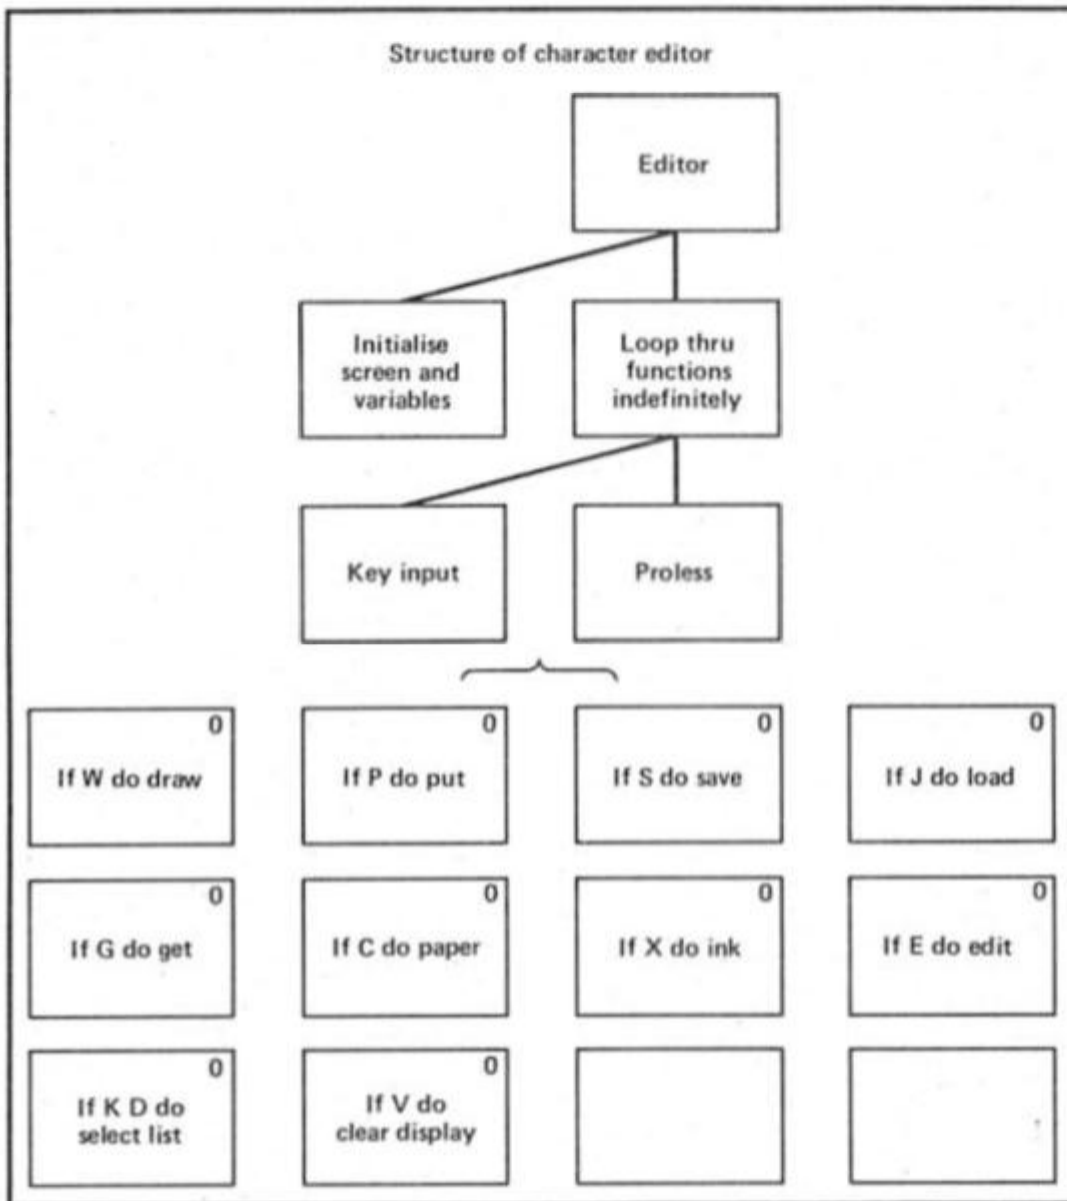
Structure of character editor

Editor

Initialise screen and variables

Loop thru functions indefinitely

Key input

Proless

0
If W do draw

0
If P do put

0
If S do save

0
If J do load

0
If G do get

0
If C do paper

0
If X do ink

0
If E do edit

0
If K D do select list

0
If V do clear display